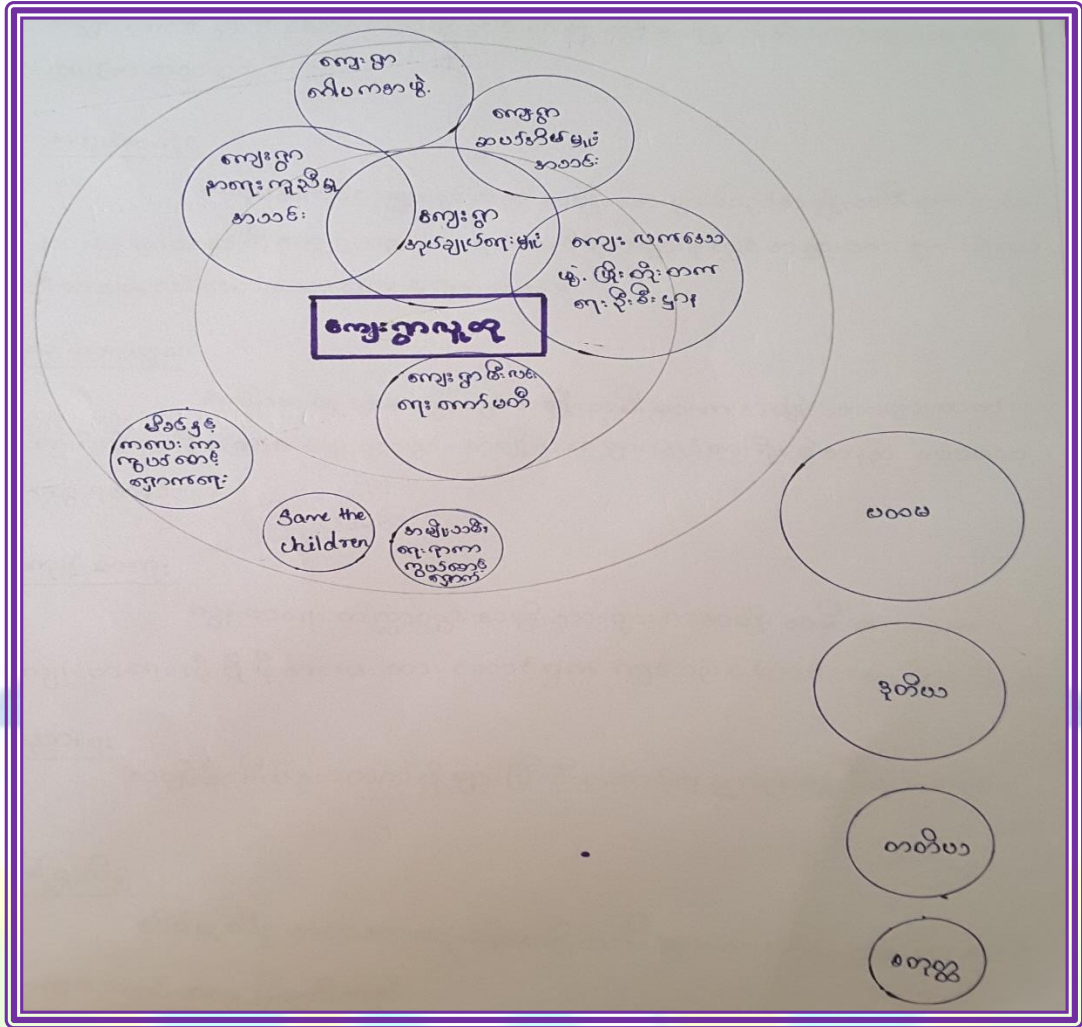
ကျေးရွာ ဆေးပေးခန်းမှူး

ကျေးရွာ ဆရာဝန်မူးဝင် အသင်း

ကျေးရွာ ဘာသာရေး ကော်မတီ အသင်း

ကျေးရွာ အုပ်ချုပ်ရေးမှူး

ကျေးလက်ဒေသ ဖွံ့ဖြိုးတိုးတက်ရေး ဦးစီးဌာန

ကျေးရွာလူထု

ကျေးရွာဖွံ့ဖြိုးရေး ကော်မတီ

မိခင်နှင့် ကလေး ကာကွယ်စောင့် ရှောက်ရေး

Save the children

အမျိုးသမီးရေးရာ ကာကွယ်စောင့်ရှောက်

ပထမ

ဒုတိယ

တတိယ

စတုတ္ထ